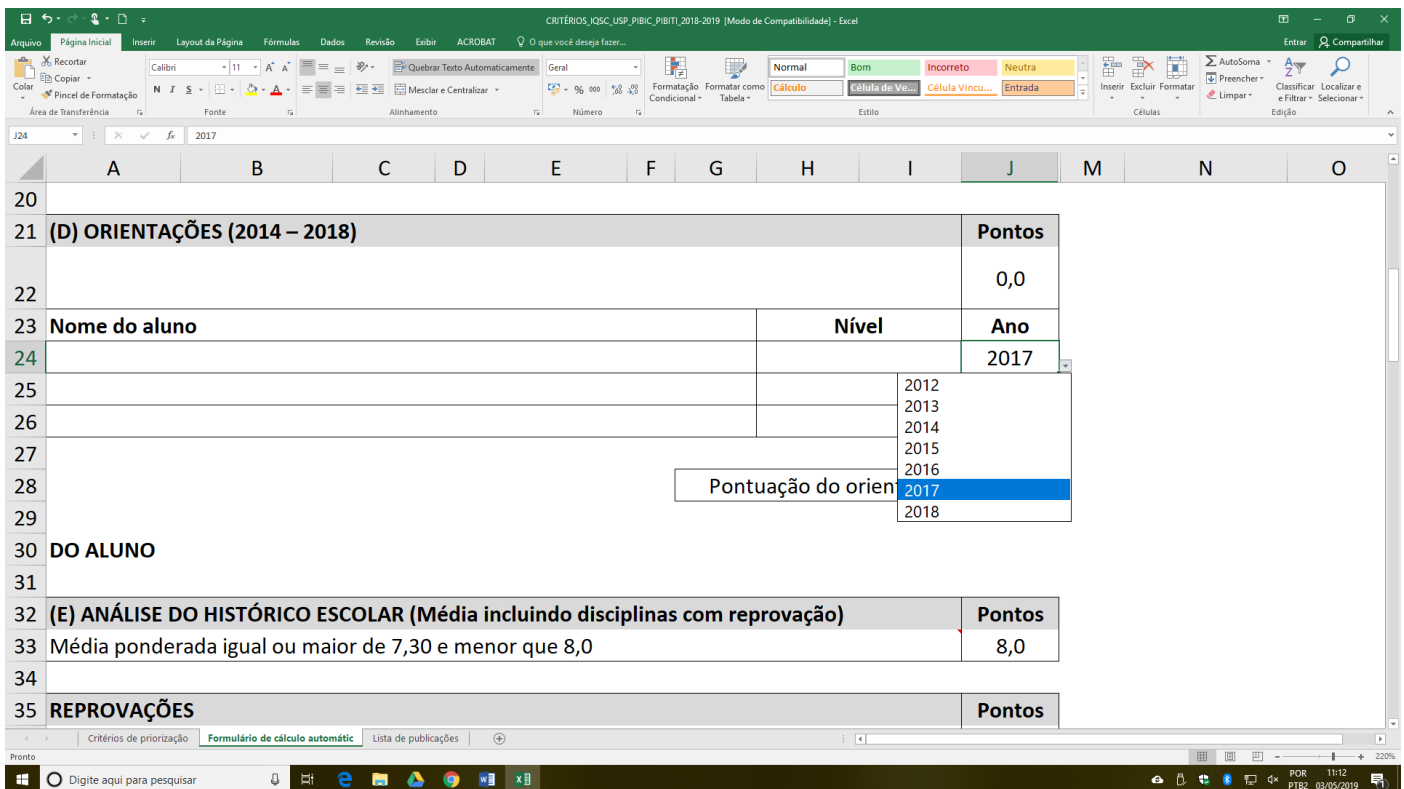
CRITÉRIOS_IQSC_USP_PIBIC_PIBITI_2018-2019 [Modo de Compatibilidade] - Excel

Arquivo Página Inicial Inserir Layout da Página Fórmulas Dados Revisão Exibir ACROBAT O que você deseja fazer... Entrar Compartilhar

Colar Recortar Copiar Pincel de Formatação Área de Transferência
Calibri 11 N I S Fonte
Quebrar Texto Automaticamente Mesclar e Centralizar Alinhamento
Geral % 000 Número
Formatação Condicional Formatar como Tabela
Normal Bom Incorreto Neutra Cálculo Célula de Ve... Célula Vincu... Entrada Estilo
Inserir Excluir Formatar Células
AutoSoma Preencher Limpar Classificar e Filtrar Localizar e Selecionar Edição

J24 fx 2017

| | A | B | C | D | E | F | G | H | I | J | M | N | O |
|---|---|---|---|---|---|---|---|---|---|---|---|---|---|
| 20 | | | | | | | | | | | | | |
| 21 | (D) ORIENTAÇÕES (2014 – 2018) | | | | | | | | | Pontos | | | |
| 22 | | | | | | | | | | 0,0 | | | |
| 23 | Nome do aluno | | | | | | | Nível | | Ano | | | |
| 24 | | | | | | | | | | 2017 | | | |
| 25 | | | | | | | | | | | | | |
| 26 | | | | | | | | | | | | | |
| 27 | | | | | | | | | | | | | |
| 28 | | | | | | | | Pontuação do orient | | | | | |
| 29 | | | | | | | | | | | | | |
| 30 | DO ALUNO | | | | | | | | | | | | |
| 31 | | | | | | | | | | | | | |
| 32 | (E) ANÁLISE DO HISTÓRICO ESCOLAR (Média incluindo disciplinas com reprovação) | | | | | | | | | Pontos | | | |
| 33 | Média ponderada igual ou maior de 7,30 e menor que 8,0 | | | | | | | | | 8,0 | | | |
| 34 | | | | | | | | | | | | | |
| 35 | REPROVAÇÕES | | | | | | | | | Pontos | | | |

2012
2013
2014
2015
2016
2017
2018

Critérios de priorização Formulário de cálculo automátic Lista de publicações

Pronto 220%

Digite aqui para pesquisar POR PTB2 11:12 03/05/2019